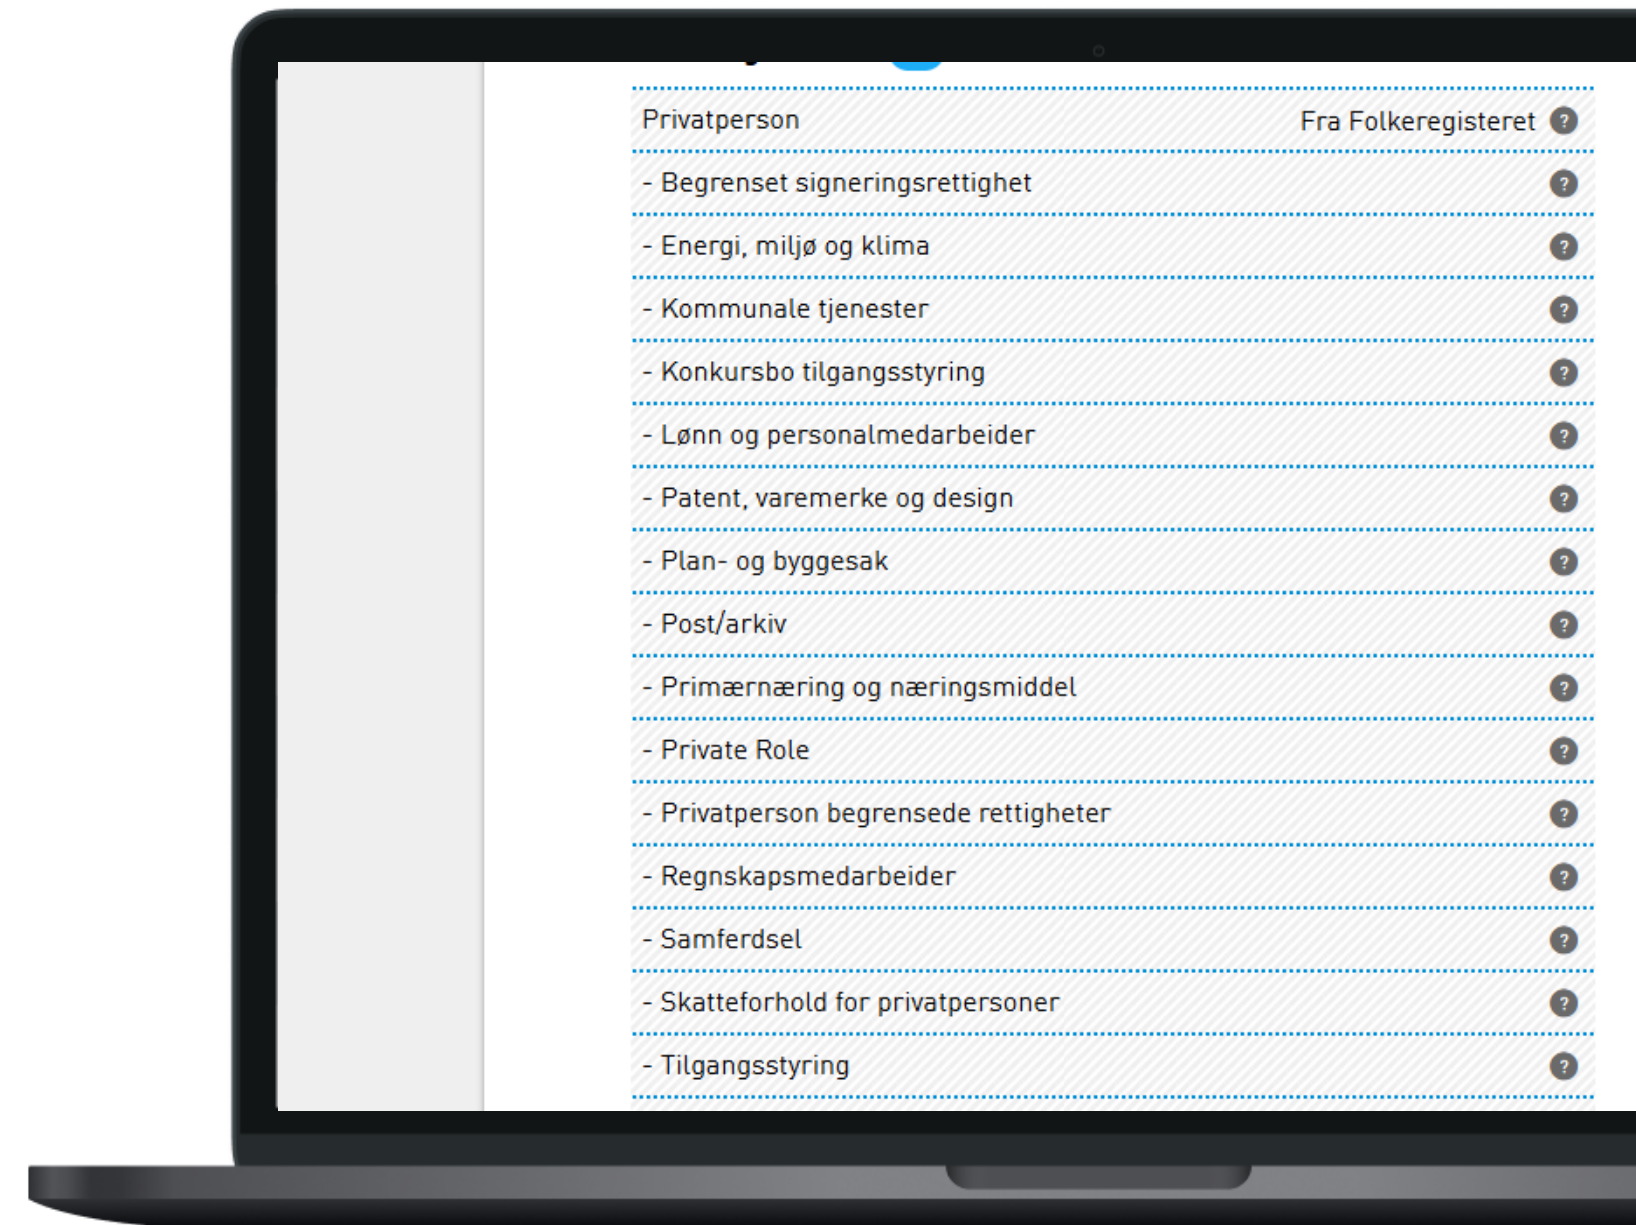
Privatperson Fra Folkeregisteret ?

- Begrenset signeringsrettighet ?

- Energi, miljø og klima ?

- Kommunale tjenester ?

- Konkursbo tilgangsstyring ?

- Lønn og personalmedarbeider ?

- Patent, varemerke og design ?

- Plan- og byggesak ?

- Post/arkiv ?

- Primærnæring og næringsmiddel ?

- Private Role ?

- Privatperson begrensede rettigheter ?

- Regnskapsmedarbeider ?

- Samferdsel ?

- Skatteforhold for privatpersoner ?

- Tilgangsstyring ?